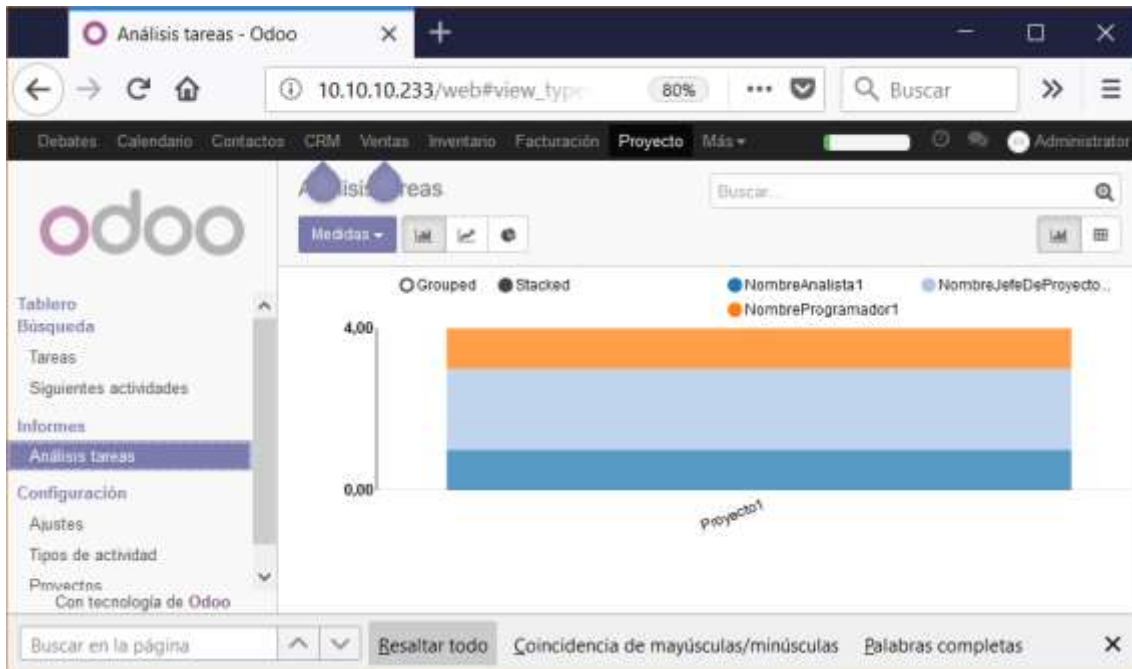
Análisis tareas - Odoo

10.10.10.233/web#view_type

80%

Buscar

Debates Calendario Contactos CRM Ventas Inventario Facturación Proyecto Más

Administrator

odoo

A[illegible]lisis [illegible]reas

Buscar...

Medidas

Tablero

Búsqueda

Tareas

Siguientes actividades

Informes

Análisis tareas

Configuración

Ajustes

Tipos de actividad

Proyectos

Con tecnología de Odoo

Grouped Stacked

NombreAnalista1

NombreJefeDeProyecto...

NombreProgramador1

4,00

0,00

Proyecto1

Buscar en la página

Resaltar todo Coincidencia de mayúsculas/minúsculas Palabras completas